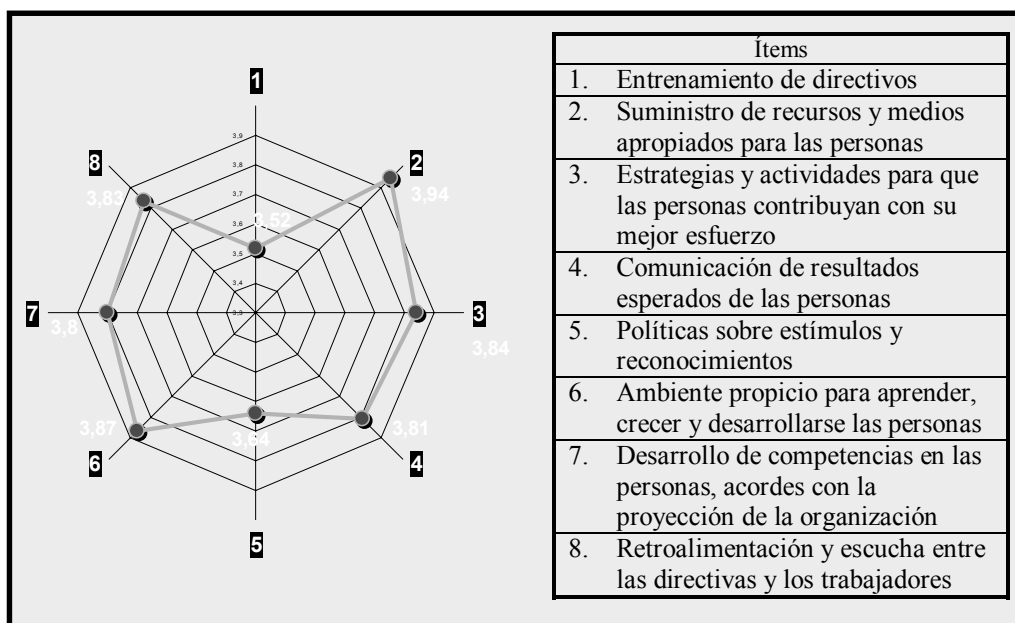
1
2
3
4
5
6
7
8

3,9
3,8
3,7
3,6
3,5
3,4
3,3

3,52
3,94
3,84
3,81
3,64
3,87
3,8
3,83

| Ítems |
|---|
| 1. Entrenamiento de directivos |
| 2. Suministro de recursos y medios apropiados para las personas |
| 3. Estrategias y actividades para que las personas contribuyan con su mejor esfuerzo |
| 4. Comunicación de resultados esperados de las personas |
| 5. Políticas sobre estímulos y reconocimientos |
| 6. Ambiente propicio para aprender, crecer y desarrollarse las personas |
| 7. Desarrollo de competencias en las personas, acordes con la proyección de la organización |
| 8. Retroalimentación y escucha entre las directivas y los trabajadores |